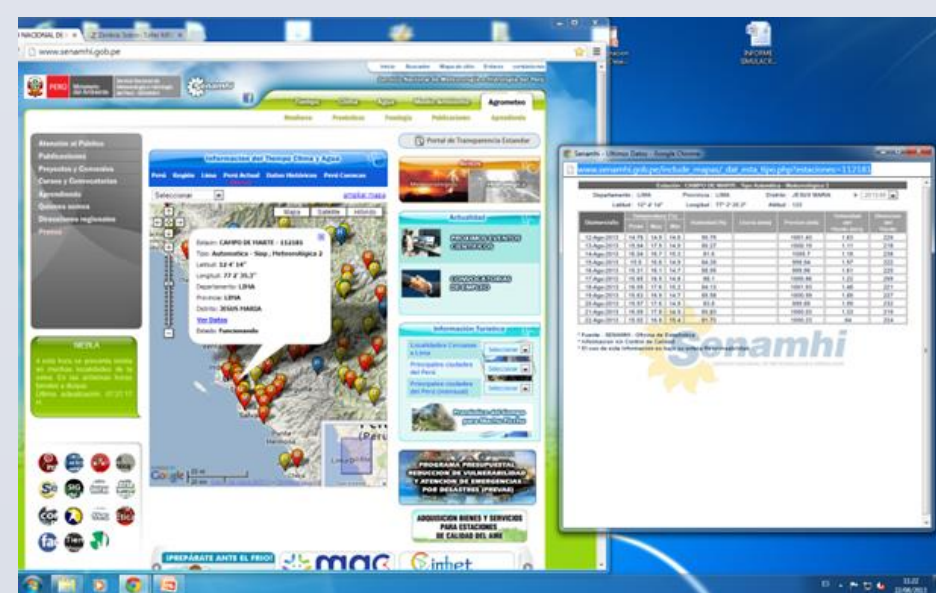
NACIONAL DE I ×
www.senamhi.gob.pe

PERÚ Ministerio del Ambiente
Servicio Nacional de Meteorología e Hidrología del Perú
Senamhi

Tiempo Clima Agua Medio Ambiente Agrometeo

Atención al Público
Publicaciones
Proyectos y Convenios
Cursos y Convocatorias
Aprendiendo
Quienes somos
Direcciones regionales

Portal de Transparencia Estándar

Información del Tiempo Clima y Agua
Perú Región Lima Perú Actual Datos Históricos Perú Cercano
Seleccionar
ampliar mapa
Mapa Satélite Híbrido

Estación: CAMPO DE MARTE - 112181
Tipo: Automatica - Sinp , Meteorológica 2
Latitud: 12 4' 14"
Longitud: 77 2' 35.3"
Departamento: LIMA
Provincia: LIMA
Distrito: JESUS MARIA
Ver Datos
Estado: Funcionando

Actualidad
PROXIMOS EVENTOS CIENTIFICOS
CONVOCATORIAS DE EMPLEO

Información Turística
Localidades Cercanas a Lima
Principales ciudades del Perú
Principales ciudades del Perú (mensual)
Seleccionar

NIEBLA

PROGRAMA PRESUPUESTAL REDUCCION DE VULNERABILIDAD Y ATENCION DE EMERGENCIAS POR DESASTRES (PREVAE)

ADQUISICION BIENES Y SERVICIOS PARA ESTACIONES DE CALIDAD DEL AIRE

¡PREPÁRATE ANTE EL FRIO!
mag
inbet

Senamhi - Últimos Datos - Google Chrome
www.senamhi.gob.pe/include_mapas/_dat_esta_tipo.php?estaciones=112181

Estación : CAMPO DE MARTE , Tipo Automática - Meteorológica 2
Departamento : LIMA Provincia : LIMA Distrito : JESUS MARIA
Latitud : 12° 4' 14" Longitud : 77° 2' 35.3" Altitud : 122

| Día/mes/año | Temperatura Prom | Max | Min | Humedad (%) | Lluvia (mm) | Presión (mb) | Velocidad del Viento (m/s) | Dirección del Viento |
|---|---|---|---|---|---|---|---|---|
| 12-Ago-2013 | 14.75 | 14.9 | 14.6 | 95.76 | | 1001.43 | 1.43 | 224 |
| 13-Ago-2013 | 15.64 | 17.9 | 14.9 | 89.27 | | 1000.14 | 1.11 | 218 |
| 14-Ago-2013 | 15.54 | 16.7 | 15.0 | 91.5 | | 1000.7 | 1.18 | 236 |
| 15-Ago-2013 | 15.5 | 16.8 | 14.9 | 94.35 | | 999.54 | 1.57 | 222 |
| 16-Ago-2013 | 15.31 | 16.1 | 14.7 | 95.95 | | 999.66 | 1.61 | 225 |
| 17-Ago-2013 | 15.93 | 16.5 | 14.8 | 90.1 | | 1000.46 | 1.22 | 209 |
| 18-Ago-2013 | 16.59 | 17.9 | 15.2 | 84.13 | | 1001.55 | 1.48 | 221 |
| 19-Ago-2013 | 15.83 | 16.9 | 14.7 | 85.58 | | 1000.59 | 1.84 | 227 |
| 20-Ago-2013 | 15.57 | 17.6 | 14.9 | 83.8 | | 999.95 | 1.09 | 232 |
| 21-Ago-2013 | 16.09 | 17.9 | 14.9 | 85.83 | | 1000.03 | 1.33 | 218 |
| 22-Ago-2013 | 15.55 | 16.9 | 15.4 | 91.75 | | 1000.23 | .64 | 234 |

* Fuente : SENAMHI - Oficina de Estadística
* Información sin Control de Calidad
* El uso de esta información es bajo su entera responsabilidad

Senamhi

INFORME SIMULACR...